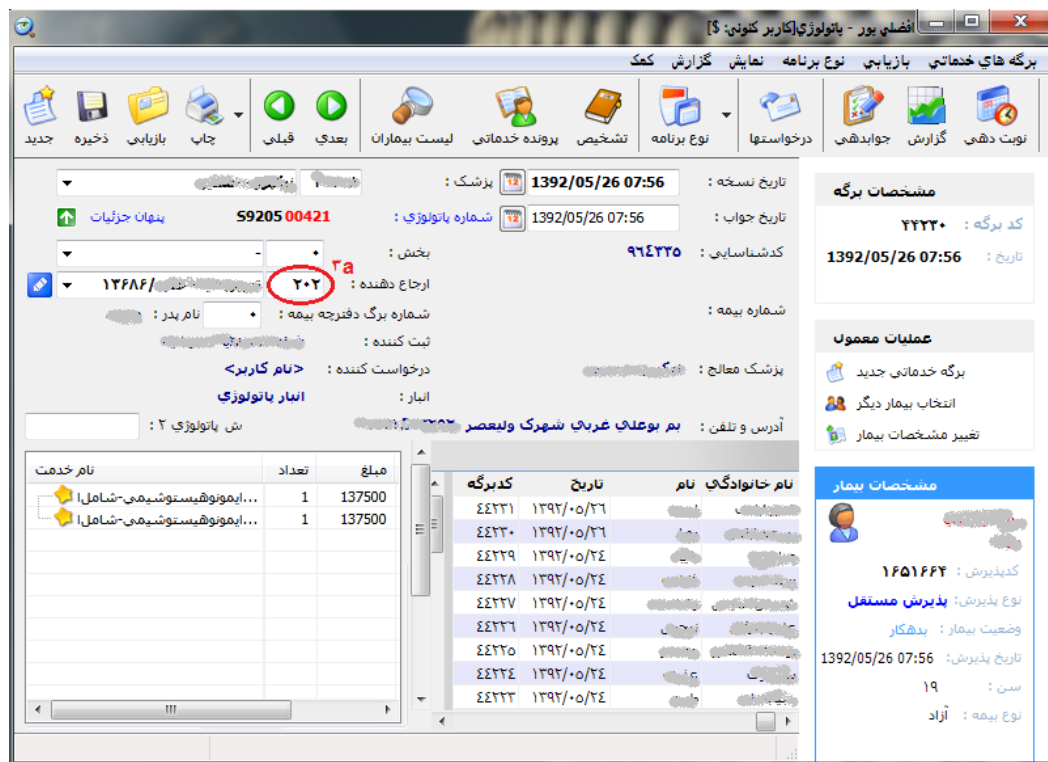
افضلي پور - پاتولوژي[كاربر كنوني: $]

برگه هاي خدماتي   بازيابي   نوع برنامه   نمايش   گزارش   كمك

نوبت دهي   گزارش   جوابدهي   درخواستها   نوع برنامه   تشخيص   پرونده خدماتي   ليست بيماران   بعدي   قبلي   چاپ   بازيابي   ذخيره   جديد

مشخصات برگه
كد برگه : ۴۴۲۳۰
تاريخ : 1392/05/26 07:56

عمليات معمول
برگه خدماتي جديد
انتخاب بيمار ديگر
تغيير مشخصات بيمار

مشخصات بيمار
كدپذيرش : ۱۶۵۱۶۶۴
نوع پذيرش : پذيرش مستقل
وضعيت بيمار : بدهكار
تاريخ پذيرش : 1392/05/26 07:56
سن : ۱۹
نوع بيمه : آزاد

تاريخ نسخه : 1392/05/26 07:56   پزشك : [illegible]
تاريخ جواب : 1392/05/26 07:56   شماره پاتولوژي : S9205 00421   پنهان جزئيات
كدشناسايي : ۹۶۴۳۳۵   بخش :
ارجاع دهنده : ۲۰۲   ۱۲۶۸۶/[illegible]
3a
شماره بيمه :   شماره برگ دفترچه بيمه :   نام پدر : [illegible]
ثبت كننده : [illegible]
پزشك معالج : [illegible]   درخواست كننده : <نام كاربر>
انبار : انبار پاتولوژي
آدرس و تلفن : بم بوعلي غربي شهرك وليعصر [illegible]   ش پاتولوژي ۲ :

| نام خانوادگي | نام | تاريخ | كدبرگه |
|---|---|---|---|
| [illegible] | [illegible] | ۱۳۹۲/۰۵/۲۶ | ۴۴۲۳۱ |
| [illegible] | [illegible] | ۱۳۹۲/۰۵/۲۶ | ۴۴۲۳۰ |
| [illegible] | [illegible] | ۱۳۹۲/۰۵/۲۴ | ۴۴۲۲۹ |
| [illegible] | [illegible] | ۱۳۹۲/۰۵/۲۴ | ۴۴۲۲۸ |
| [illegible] | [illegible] | ۱۳۹۲/۰۵/۲۴ | ۴۴۲۲۷ |
| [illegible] | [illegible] | ۱۳۹۲/۰۵/۲۴ | ۴۴۲۲۶ |
| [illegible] | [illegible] | ۱۳۹۲/۰۵/۲۴ | ۴۴۲۲۵ |
| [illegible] | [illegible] | ۱۳۹۲/۰۵/۲۴ | ۴۴۲۲۴ |
| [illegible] | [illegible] | ۱۳۹۲/۰۵/۲۴ | ۴۴۲۲۳ |

| مبلغ | تعداد | نام خدمت |
|---|---|---|
| 137500 | 1 | ايمونوهيستوشيمي-شامل ا... |
| 137500 | 1 | ايمونوهيستوشيمي-شامل ا... |